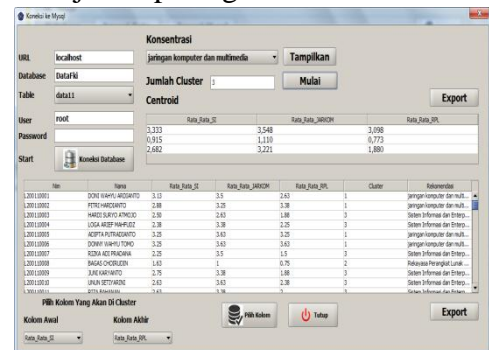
Koneksi ke Mysql

URL localhost
Database DataFki
Table data11
User root
Password
Start Koneksi Database

Konsentrasi
jaringan komputer dan multimedia
Tampilkan
Jumlah Cluster 3
Mulai
Centroid
Export

| Rata_Rata_SI | Rata_Rata_JARKOM | Rata_Rata_RPL |
|---|---|---|
| 3,333 | 3,548 | 3,098 |
| 0,915 | 1,110 | 0,773 |
| 2,682 | 3,221 | 1,880 |

| Nim | Nama | Rata_Rata_SI | Rata_Rata_JARKOM | Rata_Rata_RPL | Cluster | Rekomendasi |
|---|---|---|---|---|---|---|
| L200110001 | DONI WAHYU ARDIANTO | 3.13 | 3.5 | 2.63 | 1 | jaringan komputer dan mult... |
| L200110002 | FITRI HARDIANTO | 2.88 | 3.25 | 3.38 | 1 | jaringan komputer dan mult... |
| L200110003 | HARDI SURYO ATMOJO | 2.50 | 2.63 | 1.88 | 3 | Sistem Informasi dan Enterp... |
| L200110004 | LOGA ARIEF MAHFUDZ | 2.38 | 3.38 | 2.25 | 3 | Sistem Informasi dan Enterp... |
| L200110005 | ADIPTA PUTRADIANTO | 3.25 | 3.63 | 3.25 | 1 | jaringan komputer dan mult... |
| L200110006 | DONNY WAHYU TOMO | 3.25 | 3.63 | 3.63 | 1 | jaringan komputer dan mult... |
| L200110007 | RIZKA ADI PRADANA | 2.25 | 3.5 | 1.5 | 3 | Sistem Informasi dan Enterp... |
| L200110008 | BAGAS CHOIRUDIN | 1.63 | 1 | 0.75 | 2 | Rekayasa Perangkat Lunak ... |
| L200110009 | JUNI KARYANTO | 2.75 | 3.38 | 1.88 | 3 | Sistem Informasi dan Enterp... |
| L200110010 | UNUN SETIYARINI | 2.63 | 3.63 | 2.38 | 3 | Sistem Informasi dan Enterp... |
| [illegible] | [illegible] | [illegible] | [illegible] | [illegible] | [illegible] | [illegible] |

Pilih Kolom Yang Akan Di Cluster
Kolom Awal
Rata_Rata_SI
Kolom Akhir
Rata_Rata_RPL
Pilih Kolom
Tutup
Export